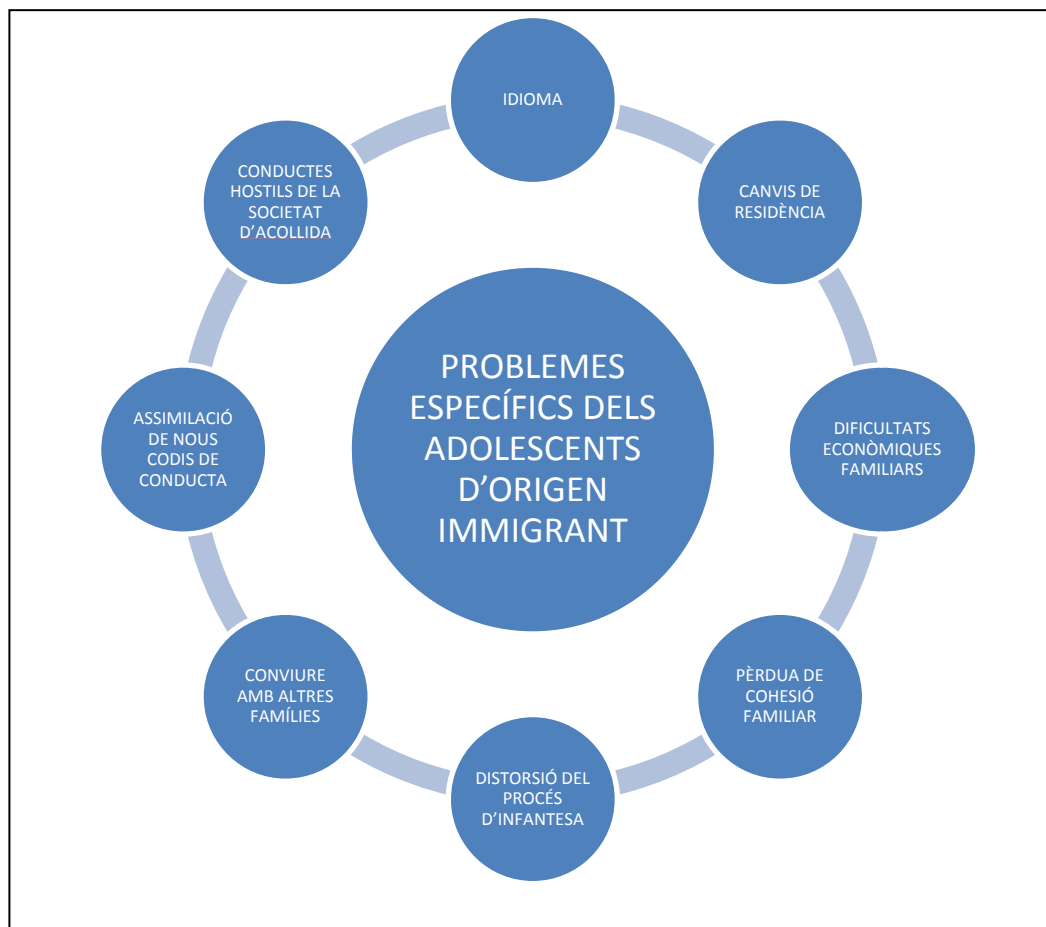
PROBLEMES ESPECÍFICS DELS ADOLESCENTS D'ORIGEN IMMIGRANT

IDIOMA

CANVIS DE RESIDÈNCIA

DIFICULTATS ECONÒMIQUES FAMILIARS

PÈRDUA DE COHESIÓ FAMILIAR

DISTORSIÓ DEL PROCÉS D'INFANTESA

CONVIURE AMB ALTRES FAMÍLIES

ASSIMILACIÓ DE NOUS CODIS DE CONDUCTA

CONDUCTES HOSTILS DE LA SOCIETAT D'ACOLLIDA